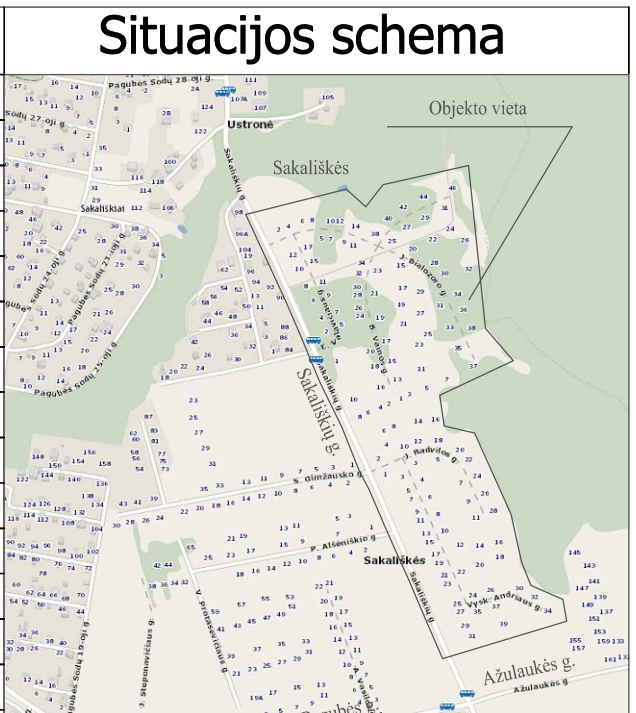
Situacijos schema

Objekto vieta

Sakališkės

Ustronė

Sakališkiai

Pagubės Sodų 28-oji g.

Sodų 27-oji g.

Pagubės Sodų 24-oji g.

Pagubės Sodų 23-oji g.

Pagubės Sodų 25-oji g.

Pagubės Sodų 19-oji g.

Sakališkių g.

Sakališkių g.

J. Bielozoro g.

B. Gimžausko g.

P. Alšeniškio g.

Sakališkės

Vysk. Andriaus g.

Radvilos g.

Ažulaukės g.

Ažulaukės g.

V. Protasevičiaus g.

J. Stoponavičiaus g.

Vaisgo g.

Benediktas g.